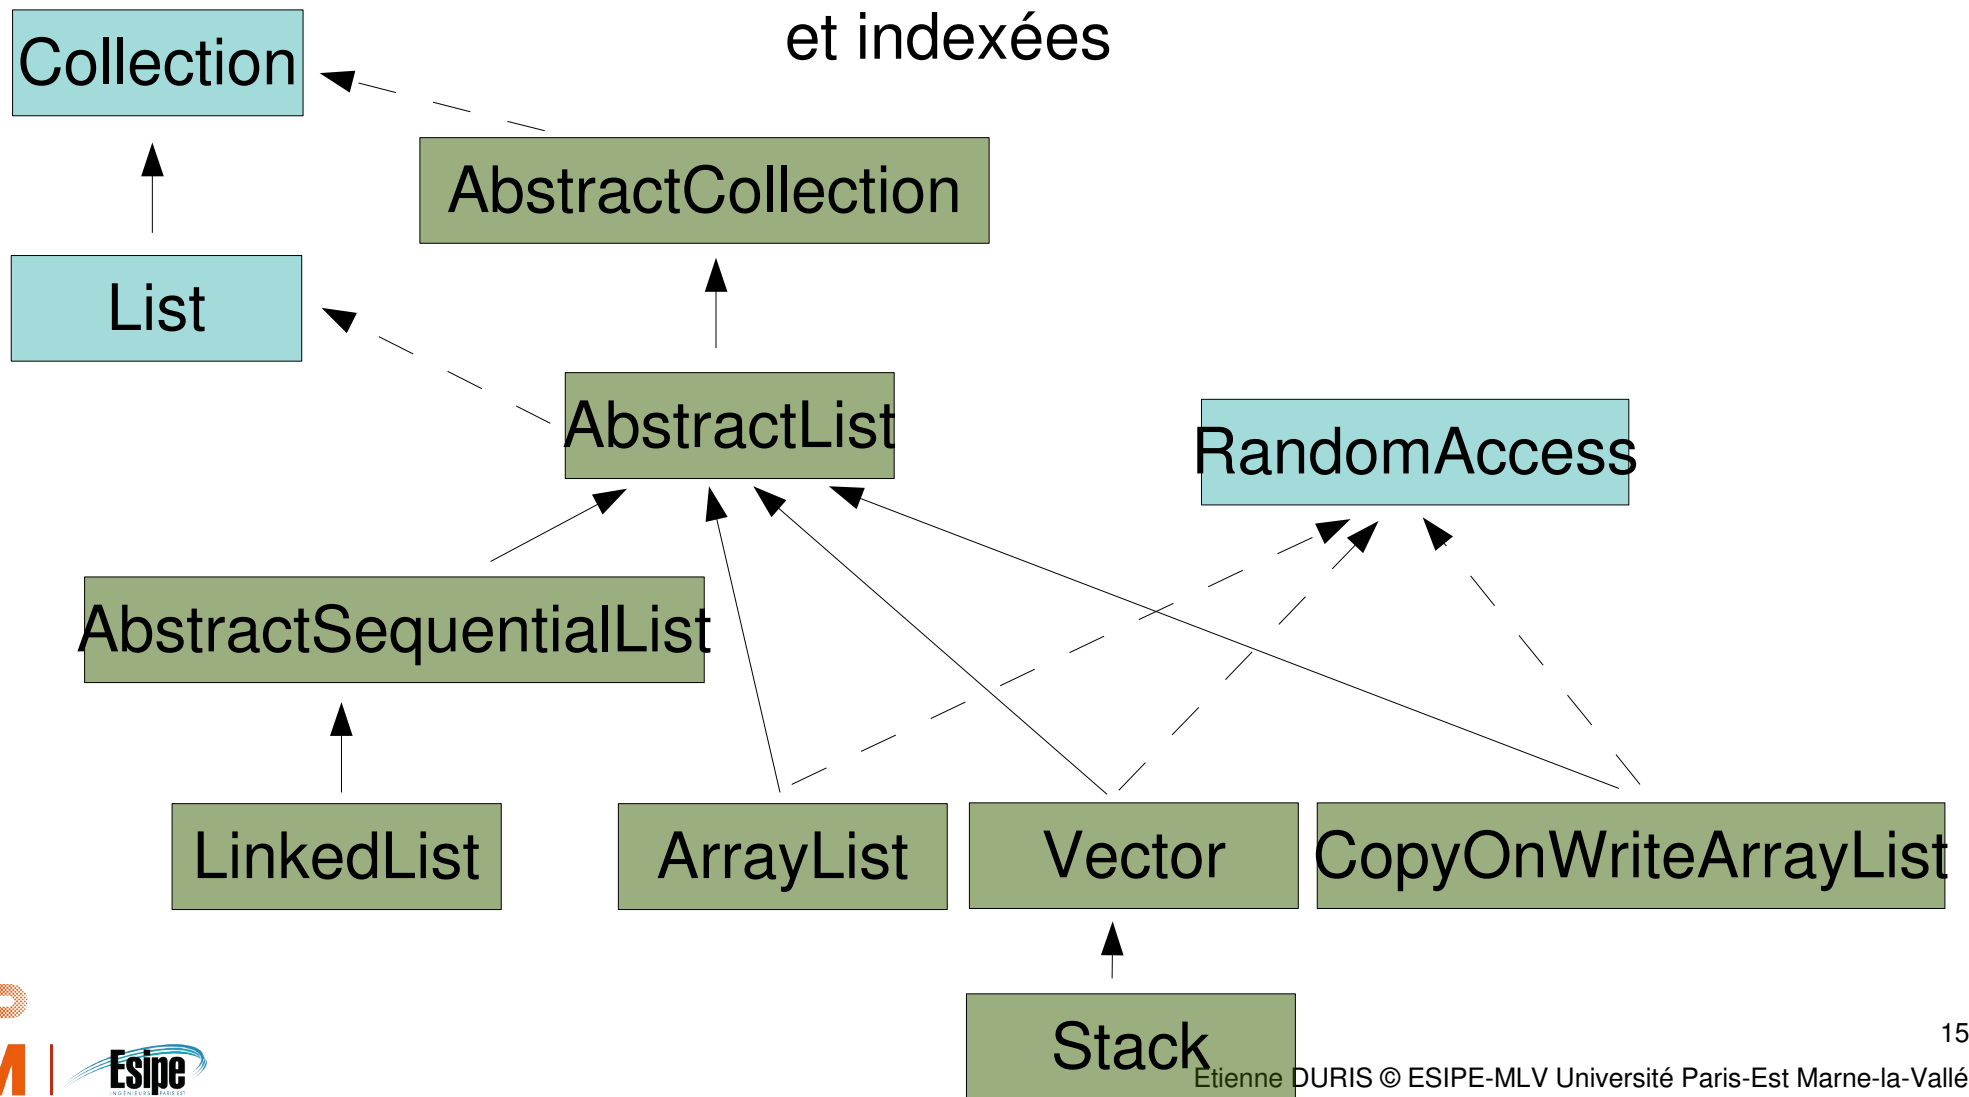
et indexées

Collection

AbstractCollection

List

AbstractList

RandomAccess

AbstractSequentialList

LinkedList

ArrayList

Vector

CopyOnWriteArrayList

Stack

Esipe

15

Etienne DURIS © ESIPE-MLV Université Paris-Est Marne-la-Vallé